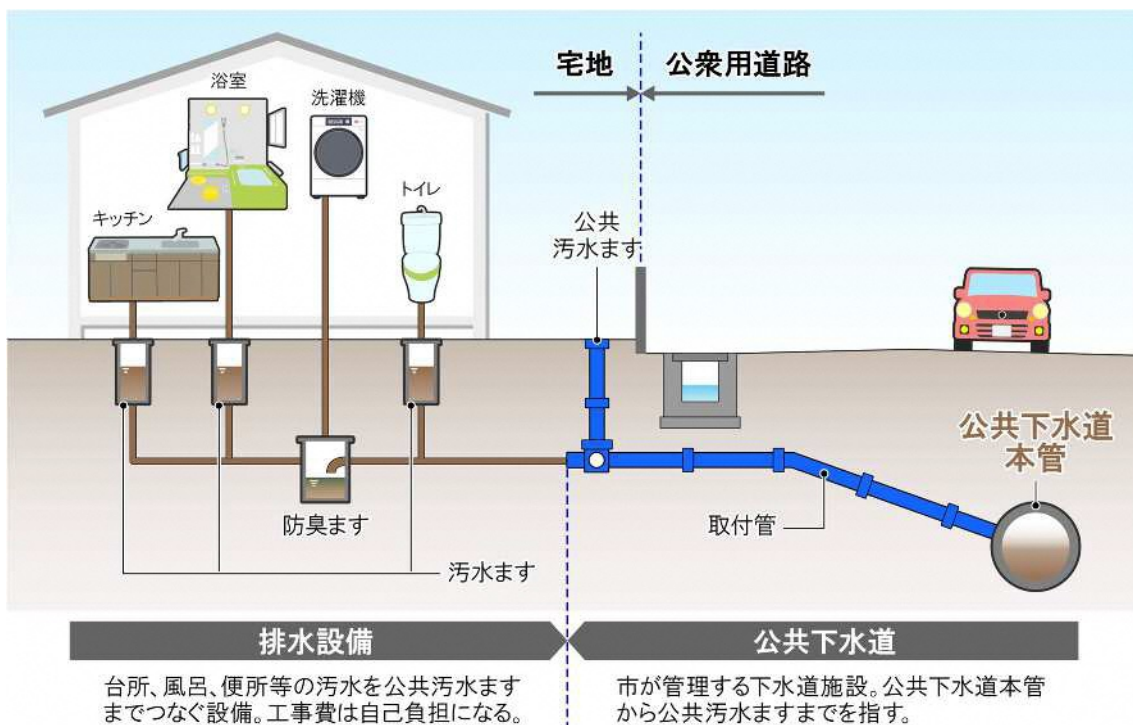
宅地
公衆用道路

浴室
洗濯機
トイレ
キッチン
公共
汚水ます

公共下水道
本管

防臭ます
取付管
汚水ます

排水設備
公共下水道

台所、風呂、便所等の汚水を公共汚水ますまでつなぐ設備。工事費は自己負担になる。

市が管理する下水道施設。公共下水道本管から公共汚水ますまでを指す。